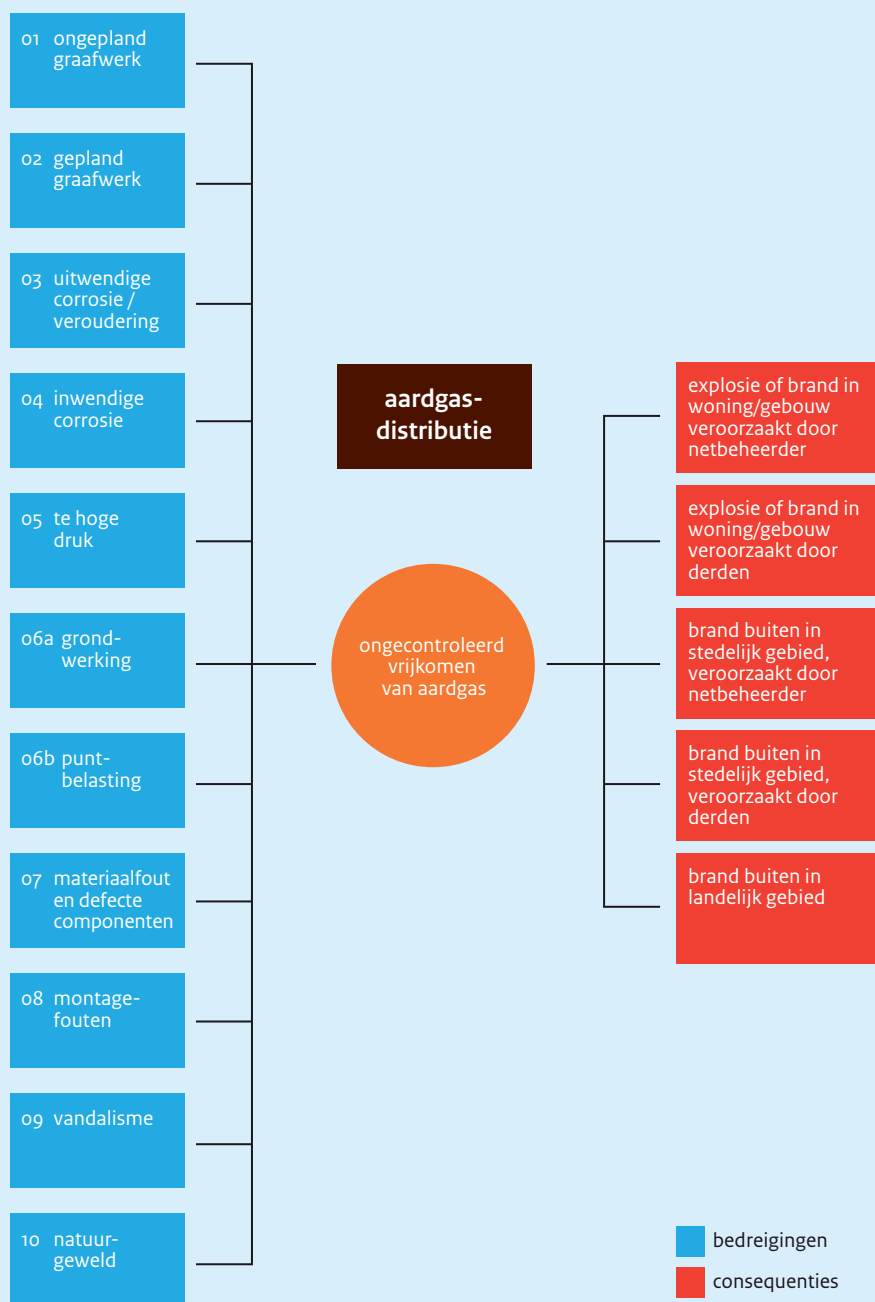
01 ongepland graafwerk

02 gepland graafwerk

03 uitwendige corrosie / veroudering

04 inwendige corrosie

05 te hoge druk

06a grondwerking

06b puntbelasting

07 materiaalfout en defecte componenten

08 montagefouten

09 vandalisme

10 natuurgeweld

aardgasdistributie

ongecontroleerd vrijkomen van aardgas

explosie of brand in woning/gebouw veroorzaakt door netbeheerder

explosie of brand in woning/gebouw veroorzaakt door derden

brand buiten in stedelijk gebied, veroorzaakt door netbeheerder

brand buiten in stedelijk gebied, veroorzaakt door derden

brand buiten in landelijk gebied

bedreigingen

consequenties